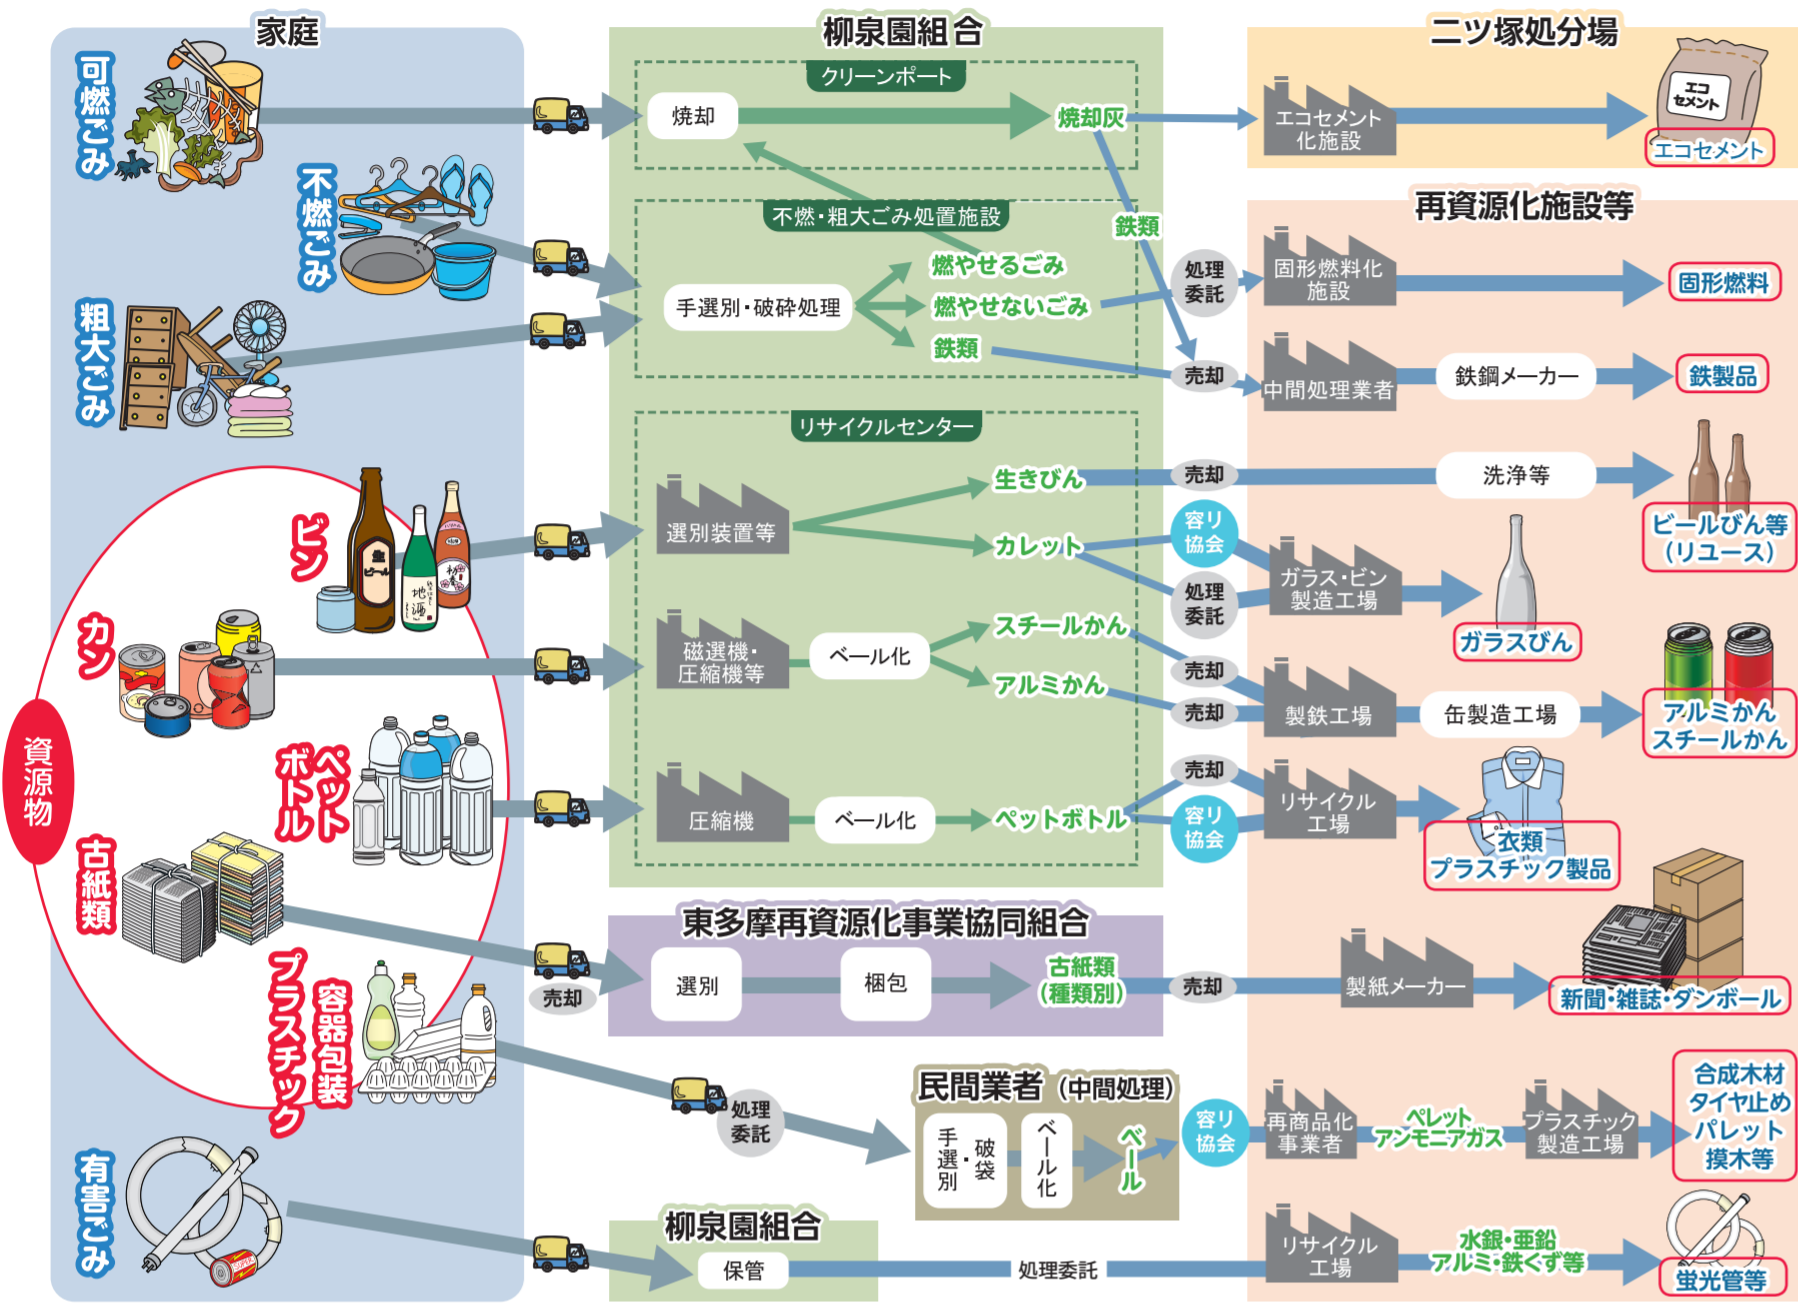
家庭

可燃ごみ

不燃ごみ

粗大ごみ

資源物

ビン

カン

ペットボトル

古紙類

容器包装プラスチック

有害ごみ

柳泉園組合

クリーンポート

焼却

焼却灰

不燃・粗大ごみ処置施設

手選別・破砕処理

燃やせるごみ

燃やせないごみ

鉄類

鉄類

リサイクルセンター

選別装置等

生きびん

カレット

磁選機・圧縮機等

ベール化

スチールかん

アルミかん

圧縮機

ベール化

ペットボトル

東多摩再資源化事業協同組合

売却

選別

梱包

古紙類（種類別）

処理委託

民間業者（中間処理）

手選別・破袋

ベール化

ベール

柳泉園組合

保管

処理委託

二ツ塚処分場

エコセメント化施設

エコセメント

エコセメント

再資源化施設等

処理委託

固形燃料化施設

固形燃料

売却

中間処理業者

鉄鋼メーカー

鉄製品

売却

洗浄等

ビールびん等（リユース）

容リ協会

処理委託

ガラス・ビン製造工場

ガラスびん

売却

売却

製鉄工場

缶製造工場

アルミかん スチールかん

売却

容リ協会

リサイクル工場

衣類 プラスチック製品

売却

製紙メーカー

新聞・雑誌・ダンボール

容リ協会

再商品化事業者

ペレット アンモニアガス

プラスチック製造工場

合成木材 タイヤ止め パレット 擬木等

リサイクル工場

水銀・亜鉛 アルミ・鉄くず等

蛍光管等